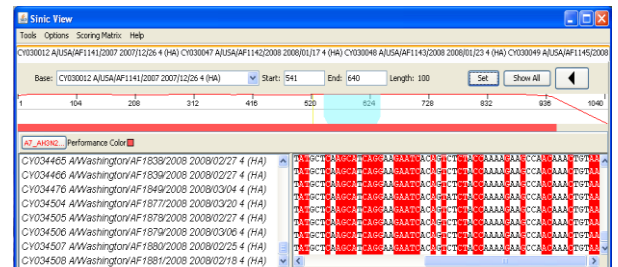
Sinic View

Tools Options Scoring Matrix Help

CY030012 A/USA/AF1141/2007 2007/12/26 4 (HA) CY030047 A/USA/AF1142/2008 2008/01/17 4 (HA) CY030048 A/USA/AF1143/2008 2008/01/23 4 (HA) CY030049 A/USA/AF1145/2008

Base: CY030012 A/USA/AF1141/2007 2007/12/26 4 (HA) Start: 541 End: 640 Length: 100 Set Show All

1 104 208 312 416 520 624 728 832 936 1040

A7_AH3N2... Performance Color

CY034465 A/Washington/AF1838/2008 2008/02/27 4 (HA)
CY034466 A/Washington/AF1839/2008 2008/02/27 4 (HA)
CY034476 A/Washington/AF1949/2008 2008/03/04 4 (HA)
CY034504 A/Washington/AF1877/2008 2008/03/20 4 (HA)
CY034505 A/Washington/AF1878/2008 2008/02/27 4 (HA)
CY034506 A/Washington/AF1879/2008 2008/03/06 4 (HA)
CY034507 A/Washington/AF1880/2008 2008/02/25 4 (HA)
CY034508 A/Washington/AF1881/2008 2008/02/18 4 (HA)